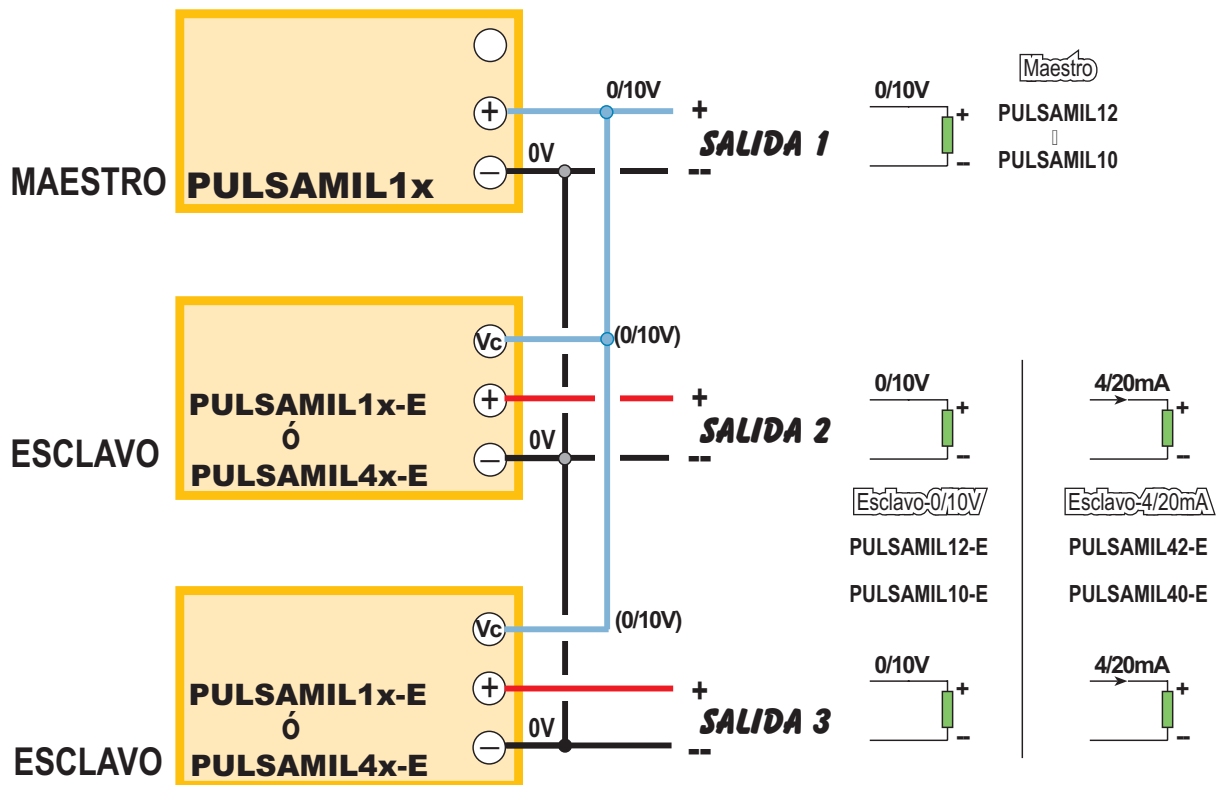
MAESTRO
PULSAMIL1x
+
−
0/10V
0V
+
SALIDA 1
--
0/10V
+
−
Maestro
PULSAMIL12
PULSAMIL10

ESCLAVO
Vc
+
−
PULSAMIL1x-E
Ó
PULSAMIL4x-E
(0/10V)
0V
+
SALIDA 2
--
0/10V
+
−
4/20mA
+
−
Esclavo-0/10V
PULSAMIL12-E
PULSAMIL10-E
Esclavo-4/20mA
PULSAMIL42-E
PULSAMIL40-E

ESCLAVO
Vc
+
−
PULSAMIL1x-E
Ó
PULSAMIL4x-E
(0/10V)
0V
+
SALIDA 3
--
0/10V
+
−
4/20mA
+
−